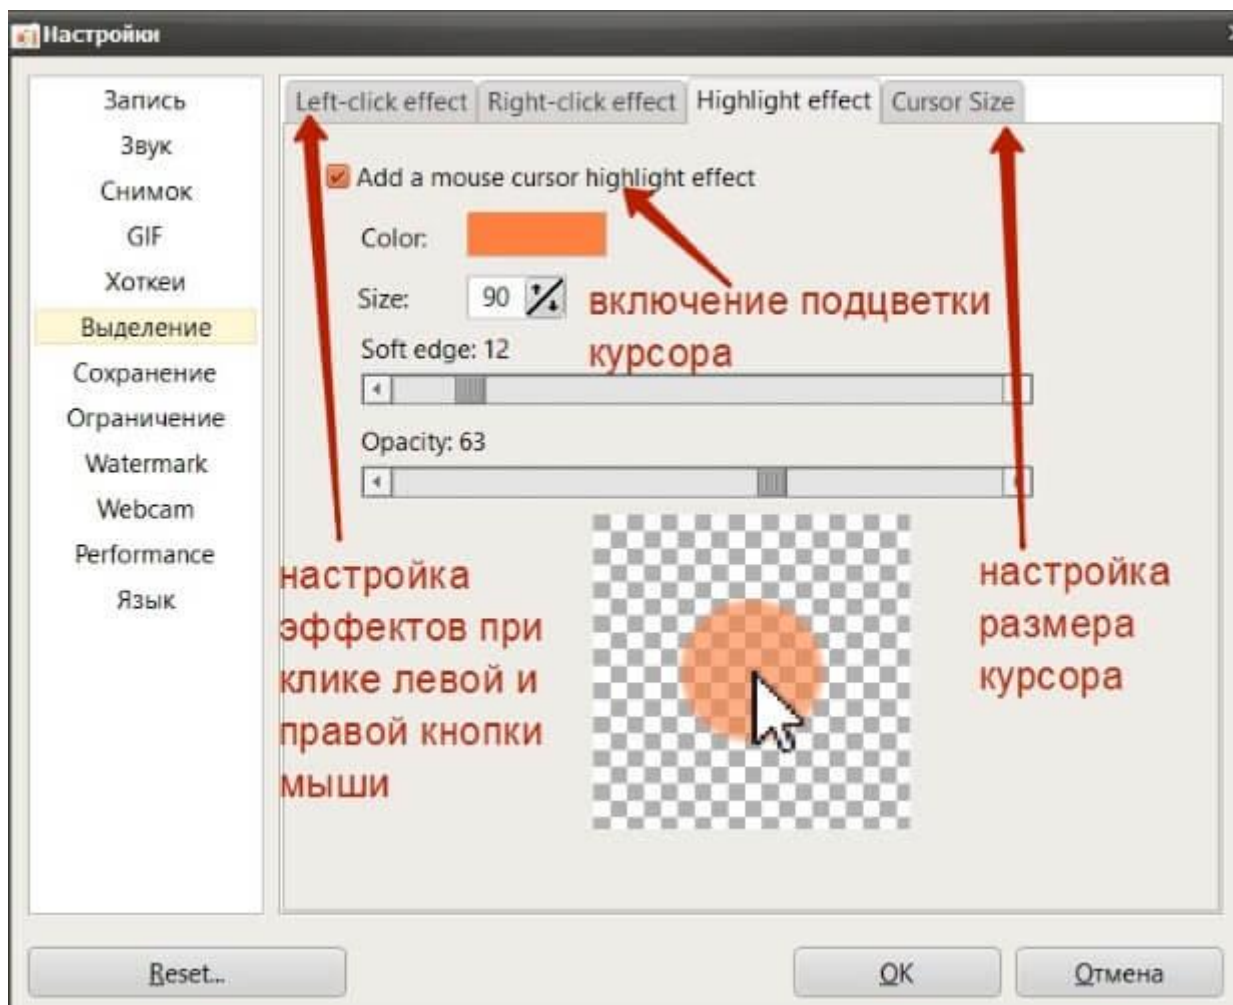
Настройки

Запись
Звук
Снимок
GIF
Хоткеи
Выделение
Сохранение
Ограничение
Watermark
Webcam
Performance
Язык

Left-click effect
Right-click effect
Highlight effect
Cursor Size

Add a mouse cursor highlight effect

Color:

Size: 90

включение подцветки курсора

Soft edge: 12

Opacity: 63

настройка эффектов при клике левой и правой кнопки мыши

настройка размера курсора

Reset...

OK

Отмена